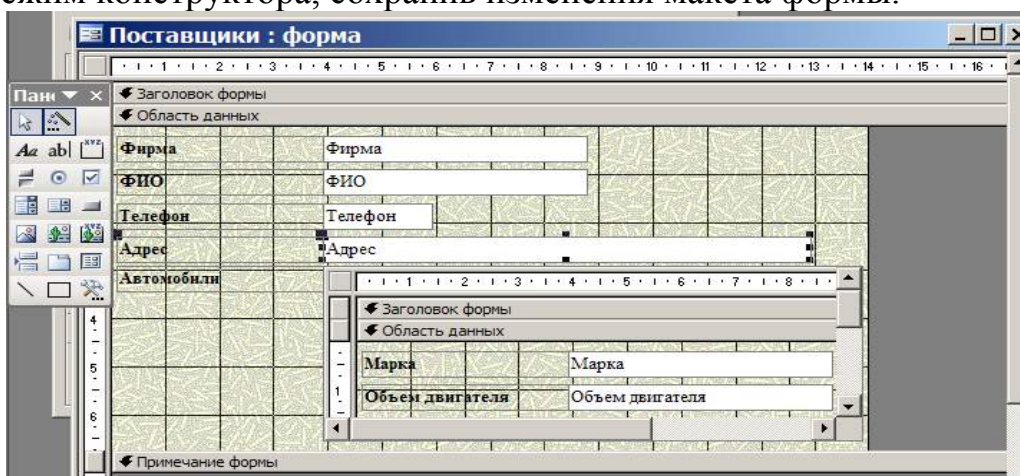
ежим конструктора, сохранив изменения макета формы.

Поставщики : форма

· 1 · 2 · 3 · 4 · 5 · 6 · 7 · 8 · 9 · 10 · 11 · 12 · 13 · 14 · 15 · 16 ·

Пане ▼ ×

Заголовок формы

Область данных

Фирма | Фирма

ФИО | ФИО

Телефон | Телефон

Адрес | Адрес

Автомобили

· 1 · 2 · 3 · 4 · 5 · 6 · 7 · 8 ·

Заголовок формы

Область данных

Марка | Марка

Объем двигателя | Объем двигателя

4
5
6

Примечание формы